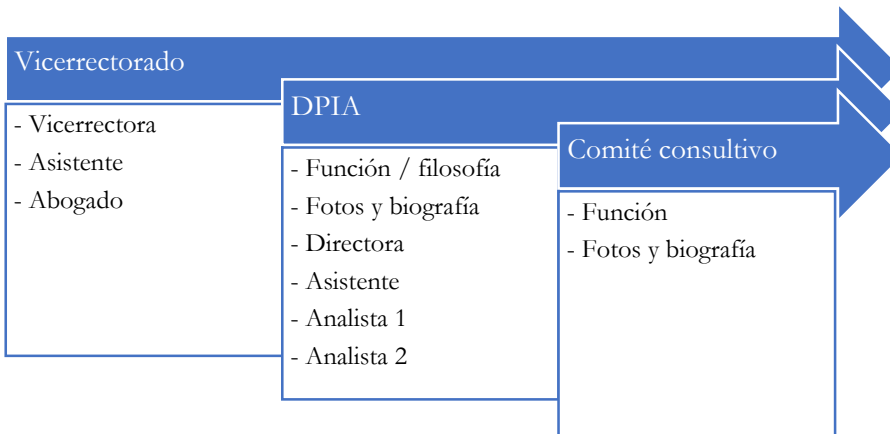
Vicerrectorado

- Vicerrectora
- Asistente
- Abogado

DPIA

- Función / filosofía
- Fotos y biografía
- Directora
- Asistente
- Analista 1
- Analista 2

Comité consultivo

- Función
- Fotos y biografía